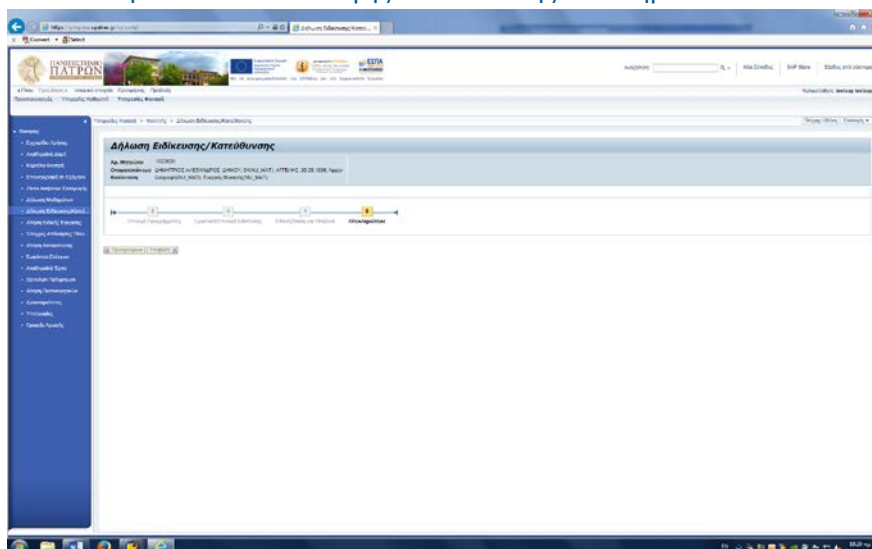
Δήλωση Ειδίκευσης/Κατεύθυνσης

ΠΑΝΕΠΙΣΤΗΜΙΟ ΠΑΤΡΩΝ

ΕΣΠΑ

Αρ. Μητρώου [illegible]
Ονοματεπώνυμο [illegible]
Κατεύθυνση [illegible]

Ολοκληρώθηκε

Σπουδές
Εγγραφές
Αναλυτική Βαθμολογία
Δήλωση Μαθημάτων
Δήλωση Ειδίκευσης/Κατεύθυνσης
Αιτήσεις
Προφίλ